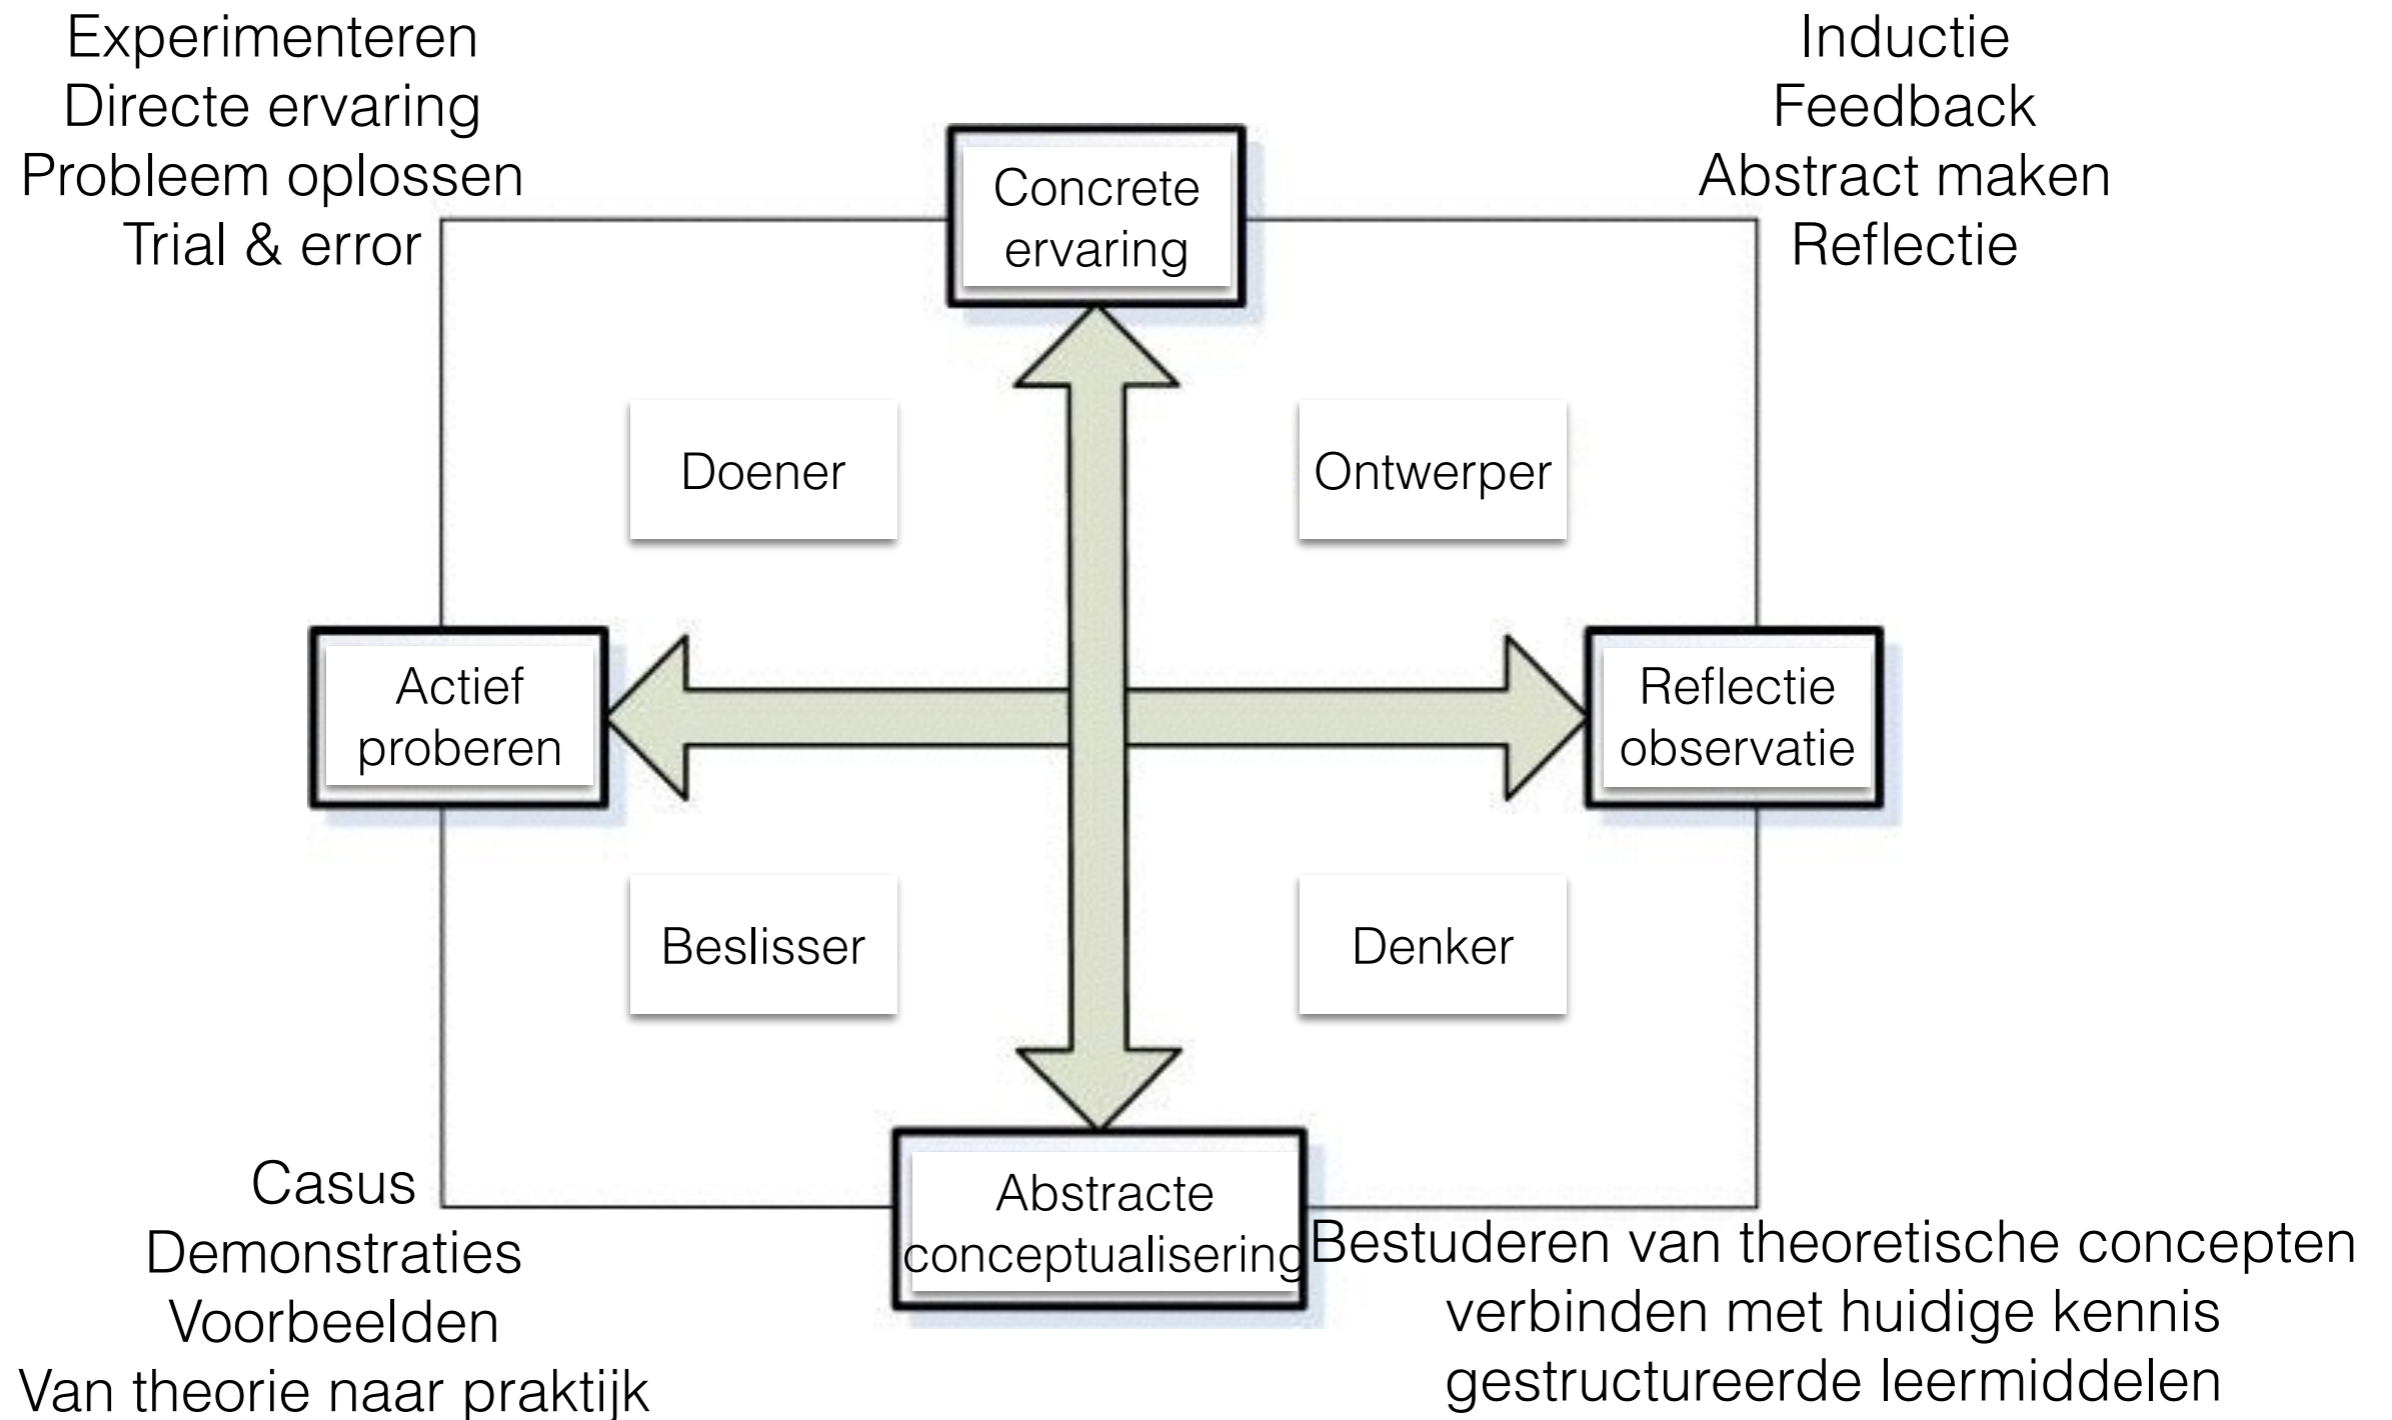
Experimenteren
Directe ervaring
Probleem oplossen
Trial & error

Inductie
Feedback
Abstract maken
Reflectie

Concrete ervaring

Doener

Ontwerper

Actief proberen

Reflectie observatie

Beslisser

Denker

Abstracte conceptualisering

Casus
Demonstraties
Voorbeelden
Van theorie naar praktijk

Bestuderen van theoretische concepten
verbinden met huidige kennis
gestructureerde leermiddelen